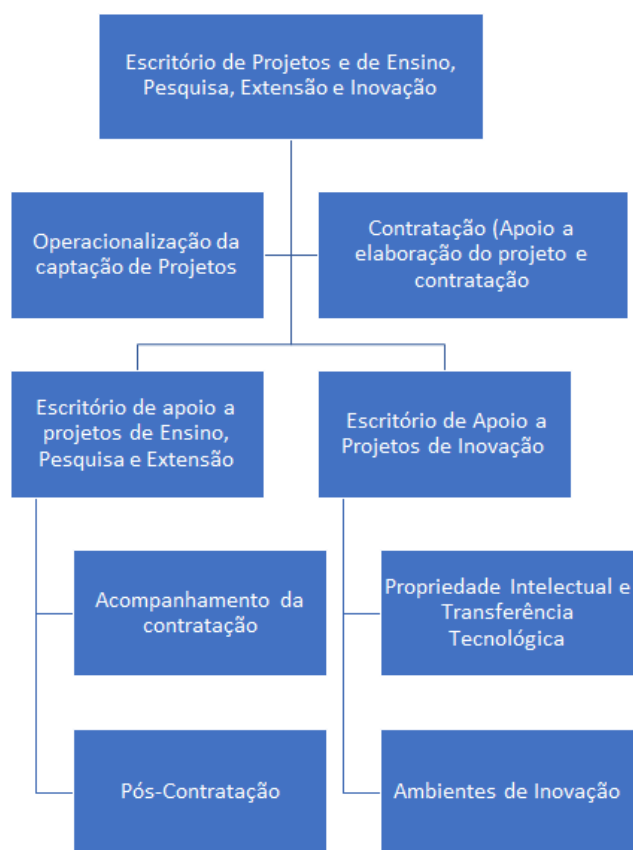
Escritório de Projetos e de Ensino, Pesquisa, Extensão e Inovação

Operacionalização da captação de Projetos

Contratação (Apoio a elaboração do projeto e contratação

Escritório de apoio a projetos de Ensino, Pesquisa e Extensão

Escritório de Apoio a Projetos de Inovação

Acompanhamento da contratação

Propriedade Intelectual e Transferência Tecnológica

Pós-Contratação

Ambientes de Inovação